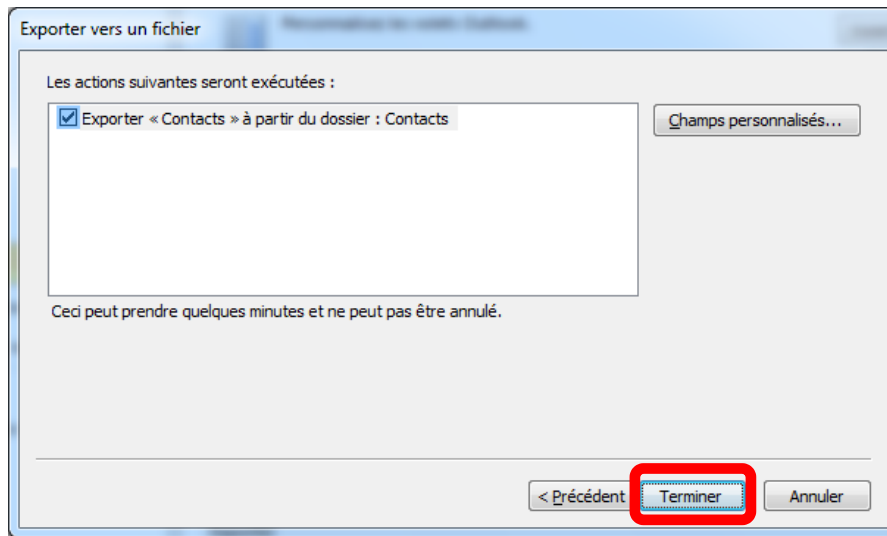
Exporter vers un fichier

Les actions suivantes seront exécutées :

Exporter « Contacts » à partir du dossier : Contacts

Champs personnalisés...

Ceci peut prendre quelques minutes et ne peut pas être annulé.

< Précédent

Terminer

Annuler